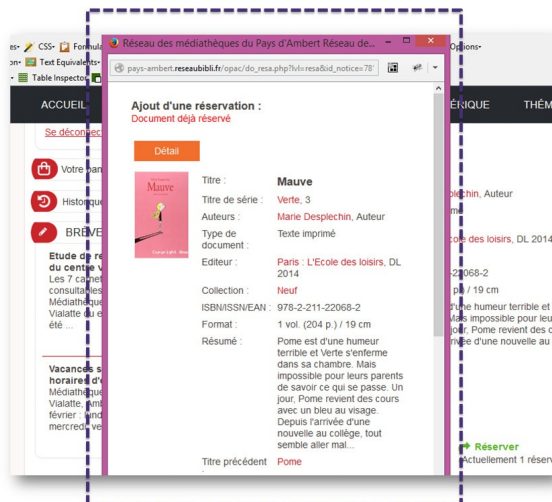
es· CSS· Formula
on· Text Equivalents·
· Table Inspector

Options·

Réseau des médiathèques du Pays d'Ambert Réseau de...

pays-ambert.reseaubibli.fr/opac/do_resa.php?lvl=resa&id_notice=78

ACCUEIL

ÉRIQUE THÉM

Se déconne

Votre pan

Historique

BREVE

Etude de re
du centre v
Les 7 carne
consultable
Médiathèque
Vialatte du e
été ...

Vacances s
horaires d'
Médiathèque
Vialatte, Amb
février : Vend
mercredi: ve

Ajout d'une réservation :
Document déjà réservé

Détail

Mauve

| | |
|---|---|
| Titre : | Mauve |
| Titre de série : | Verte, 3 |
| Auteurs : | Marie Desplechin, Auteur |
| Type de document : | Texte imprimé |
| Editeur : | Paris : L'Ecole des loisirs, DL 2014 |
| Collection : | Neuf |
| ISBN/ISSN/EAN : | 978-2-211-22068-2 |
| Format : | 1 vol. (204 p.) / 19 cm |
| Résumé : | Pome est d'une humeur terrible et Verte s'enferme dans sa chambre. Mais impossible pour leurs parents de savoir ce qui se passe. Un jour, Pome revient des cours avec un bleu au visage. Depuis l'arrivée d'une nouvelle au collège, tout semble aller mal... |
| Titre précédent | Pome |

splechin, Auteur
me
cole des loisirs, DL 2014
2-22068-2
p.) / 19 cm
d'une humeur terrible et
Mais impossible pour leu
jour, Pome revient des c
rrivée d'une nouvelle au

Réserver
Actuellement 1 réserv